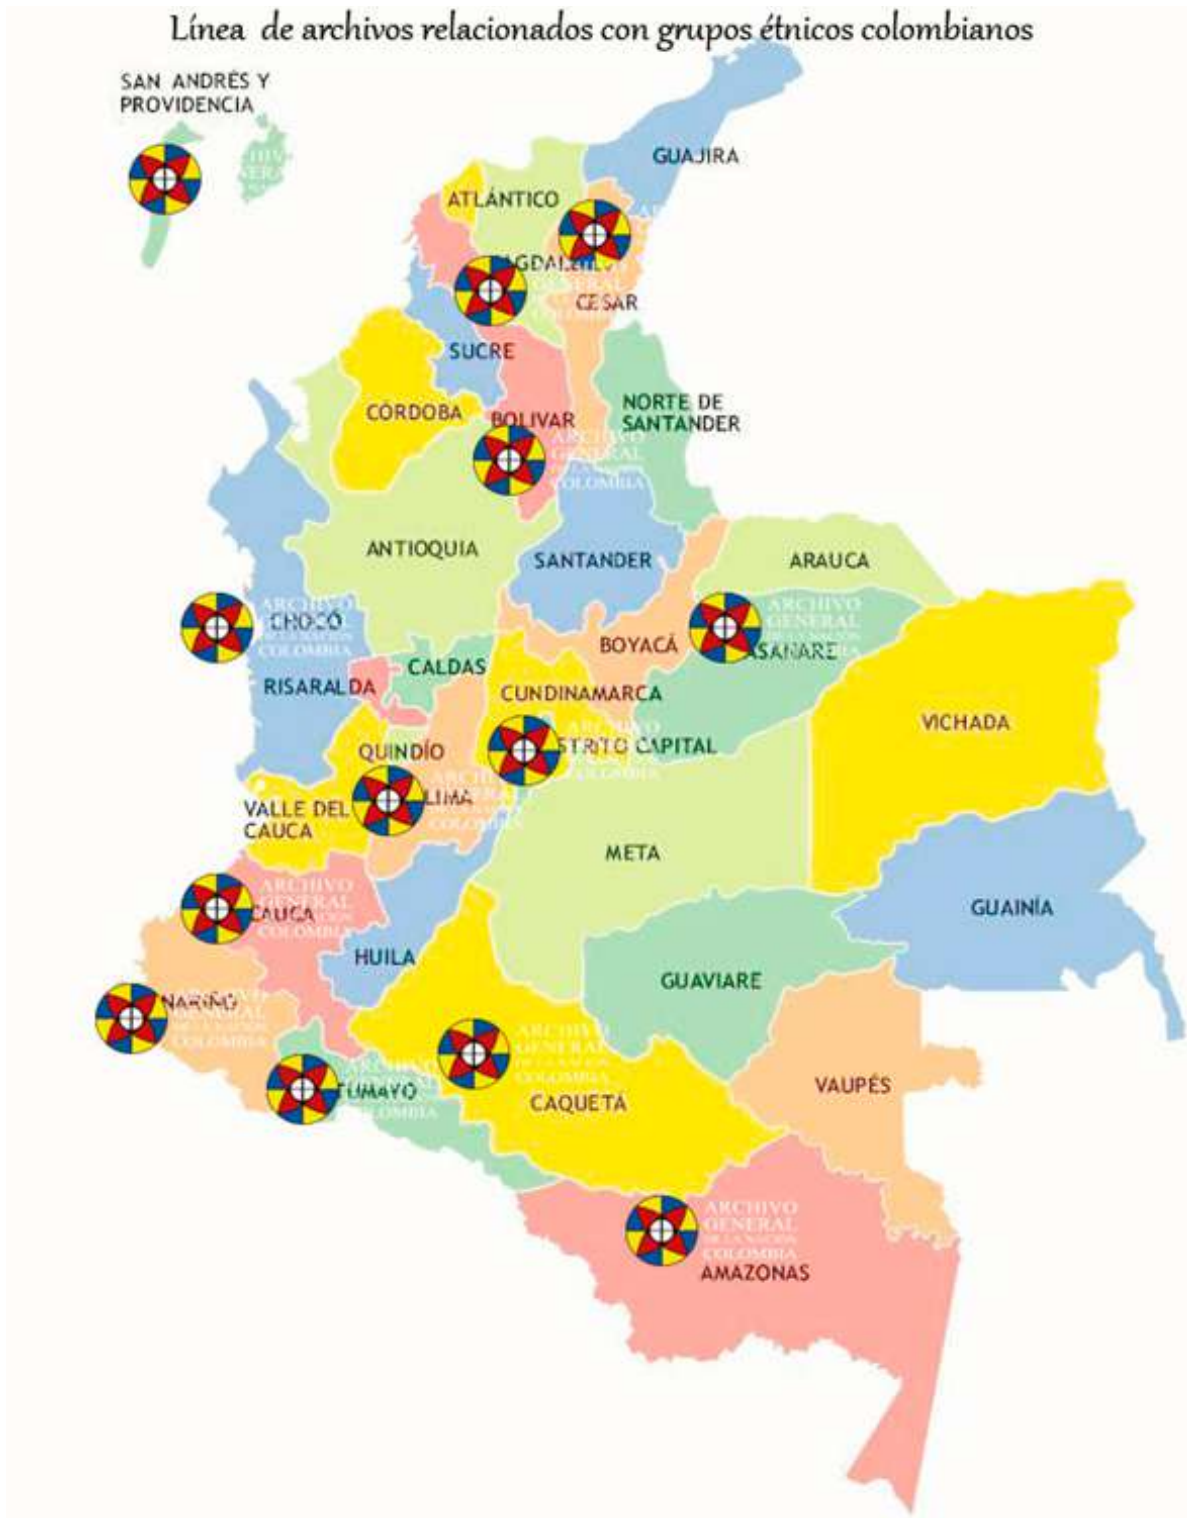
Línea de archivos relacionados con grupos étnicos colombianos

SAN ANDRÉS Y PROVIDENCIA

GUAJIRA

ATLÁNTICO

MAGDALENA

CESAR

SUCRE

CÓRDOBA

BOLIVAR

NORTE DE SANTANDER

ANTIOQUIA

SANTANDER

ARAUCA

CHOCÓ

BOYACÁ

CASANARE

CALDAS

RISARALDA

CUNDINAMARCA

VICHADA

QUINDÍO

DISTRITO CAPITAL

TOLIMA

VALLE DEL CAUCA

META

CAUCA

GUAINÍA

HUILA

GUAVIARE

NARIÑO

PUTUMAYO

CAQUETÁ

VAUPÉS

AMAZONAS

ARCHIVO GENERAL DE LA NACIÓN COLOMBIA